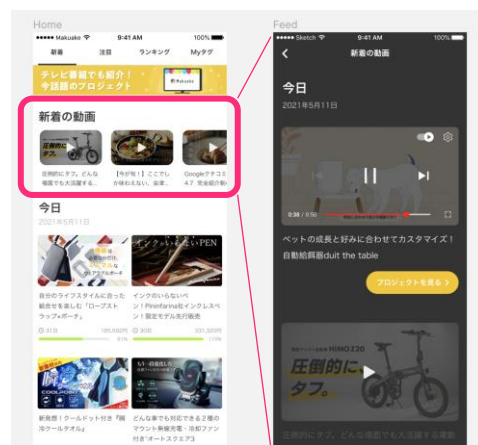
Home

Makuake 9:41 AM 100%

新着 注目 ランキング Myタグ

テレビ番組でも紹介！
今話題のプロジェクト

Makuake

新着の動画

圧倒的にタフ。

圧倒的にタフ。どんな場面でも大活躍する...

【今が旬！】ここでしか味わえない、古来...

Googleアテコミ4.7 完全紹介動...

今日

2021年5月11日

自分のライフスタイルに合った組合せを楽しむ「ロープストラップ＋ポーチ」

インクのいらないPEN

インクのいらないペン！Pininfarina社インクレスペン限定モデル先行販売

31日 185,680円 81%

30日 331,325円 133%

新発想！クールドット付き「帯冷クールタオル」

どんな車でも対応できる２種のマウント装備充実・冷却ファン付き"オートスクエア3

Feed

Sketch 9:41 AM 100%

新着の動画

今日

2021年5月11日

0:38 / 0:50

ペットの成長と好みに合わせてカスタマイズ！
自動給餌器duit the table

プロジェクトを見る

圧倒的に
タフ。

HIMO Z20

圧倒的にタフ。どんな場面でも大活躍する電...